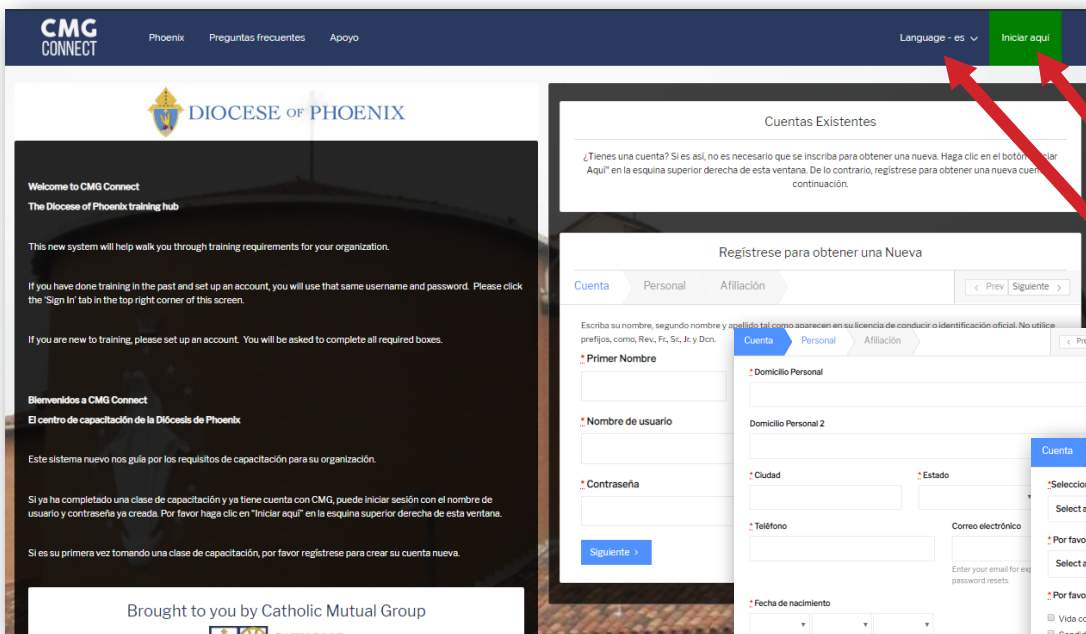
CMG CONNECT

Phoenix   Preguntas frecuentes   Apoyo

Language - es   Iniciar aquí

DIOCESE OF PHOENIX

Welcome to CMG Connect

The Diocese of Phoenix training hub

This new system will help walk you through training requirements for your organization.

If you have done training in the past and set up an account, you will use that same username and password. Please click the 'Sign In' tab in the top right corner of this screen.

If you are new to training, please set up an account. You will be asked to complete all required boxes.

Bienvenidos a CMG Connect

El centro de capacitación de la Diócesis de Phoenix

Este sistema nuevo nos guía por los requisitos de capacitación para su organización.

Si ya ha completado una clase de capacitación y ya tiene cuenta con CMG, puede iniciar sesión con el nombre de usuario y contraseña ya creada. Por favor haga clic en "Iniciar aquí" en la esquina superior derecha de esta ventana.

Si es su primera vez tomando una clase de capacitación, por favor regístrese para crear su cuenta nueva.

Brought to you by Catholic Mutual Group

Cuentas Existentes

¿Tienes una cuenta? Si es así, no es necesario que se inscriba para obtener una nueva. Haga clic en el botón "Iniciar Aquí" en la esquina superior derecha de esta ventana. De lo contrario, regístrese para obtener una nueva cuen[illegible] continuación.

Regístrese para obtener una Nueva

Cuenta   Personal   Afiliación   < Prev   Siguiente >

Escriba su nombre, segundo nombre y apellido tal como aparecen en su licencia de conducir o identificación oficial. No utilice prefijos, como, Rev., Fr., Sr., Jr. y Dcn.

* Primer Nombre

* Nombre de usuario

* Contraseña

Siguiente >

Cuenta   Personal   Afiliación   < Pre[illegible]

* Domicilio Personal

Domicilio Personal 2

* Ciudad   * Estado

* Teléfono   Correo electrónico

Enter your email for exp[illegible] password resets

* Fecha de nacimiento

Cuenta

* Seleccio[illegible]

Select a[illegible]

* Por favo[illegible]

Select a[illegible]

* Por favo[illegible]

Vida c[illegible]